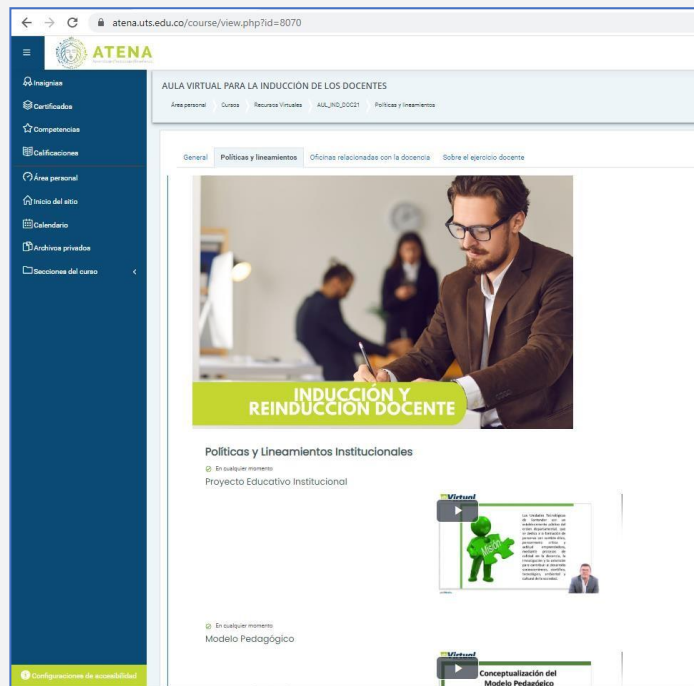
atena.uts.edu.co/course/view.php?id=8070

ATENA

Insignias
Certificados
Competencias
Calificaciones
Área personal
Inicio del sitio
Calendario
Archivos privados
Secciones del curso

Configuraciones de accesibilidad

AULA VIRTUAL PARA LA INDUCCIÓN DE LOS DOCENTES

Área personal Cursos Recursos Virtuales AUL_IND_DOC21 Políticas y lineamientos

General Políticas y lineamientos Oficinas relacionadas con la docencia Sobre el ejercicio docente

INDUCCIÓN Y REINDUCCIÓN DOCENTE

Políticas y Lineamientos Institucionales

En cualquier momento
Proyecto Educativo Institucional

Virtual

Misión

En cualquier momento
Modelo Pedagógico

Virtual

Conceptualización del Modelo Pedagógico